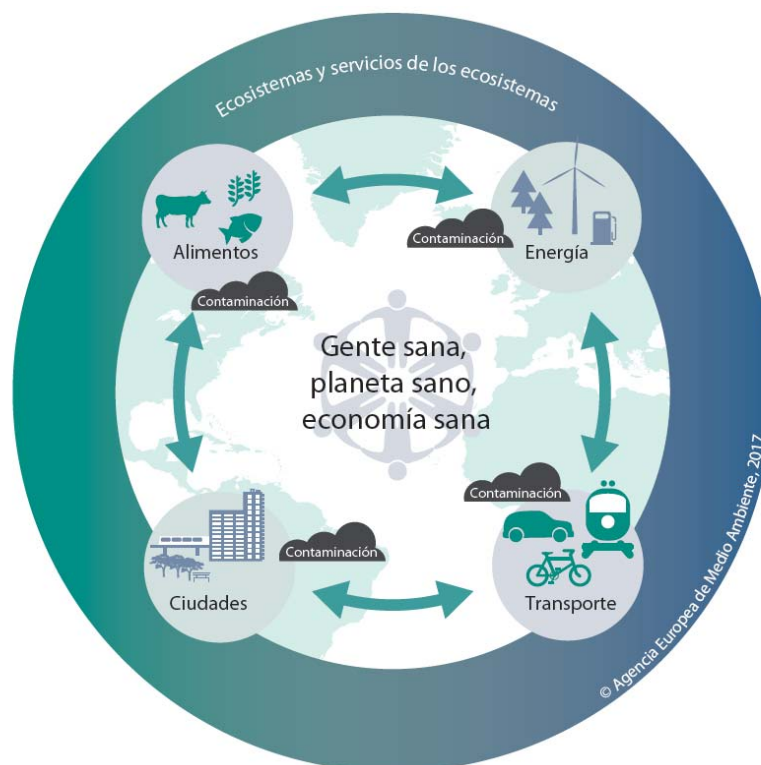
Ecosistemas y servicios de los ecosistemas

Alimentos

Contaminación

Contaminación

Energía

Gente sana, planeta sano, economía sana

Contaminación

Contaminación

Ciudades

Transporte

© Agencia Europea de Medio Ambiente, 2017